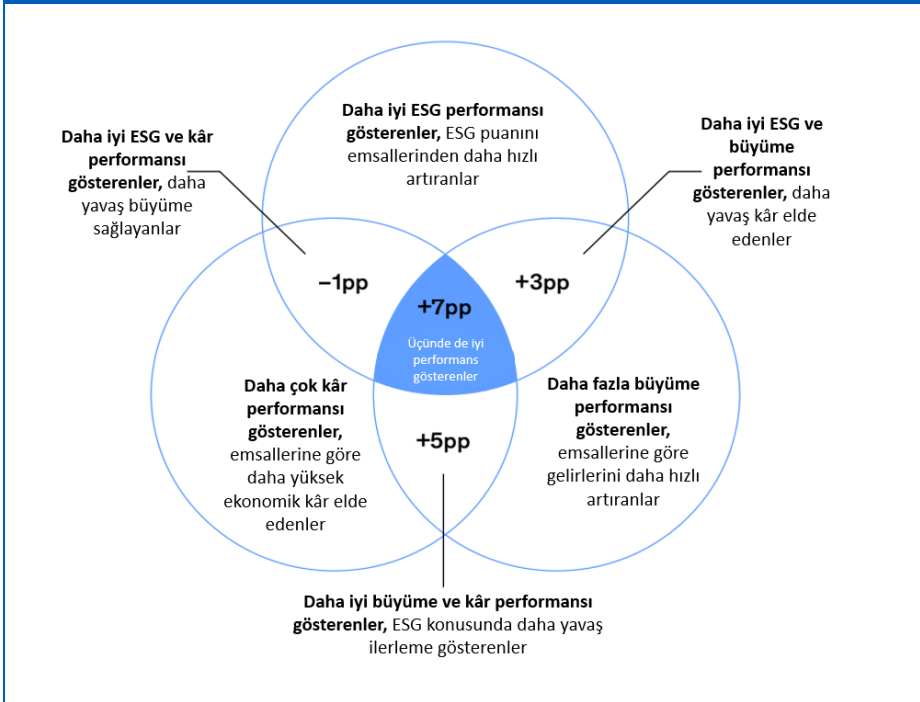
Daha iyi ESG ve kâr performansı gösterenler, daha yavaş büyüme sağlayanlar

Daha iyi ESG performansı gösterenler, ESG puanını emsallerinden daha hızlı artıranlar

Daha iyi ESG ve büyüme performansı gösterenler, daha yavaş kâr elde edenler

−1pp

+7pp

Üçünde de iyi performans gösterenler

+3pp

Daha çok kâr performansı gösterenler, emsallerine göre daha yüksek ekonomik kâr elde edenler

+5pp

Daha fazla büyüme performansı gösterenler, emsallerine göre gelirlerini daha hızlı artıranlar

Daha iyi büyüme ve kâr performansı gösterenler, ESG konusunda daha yavaş ilerleme gösterenler